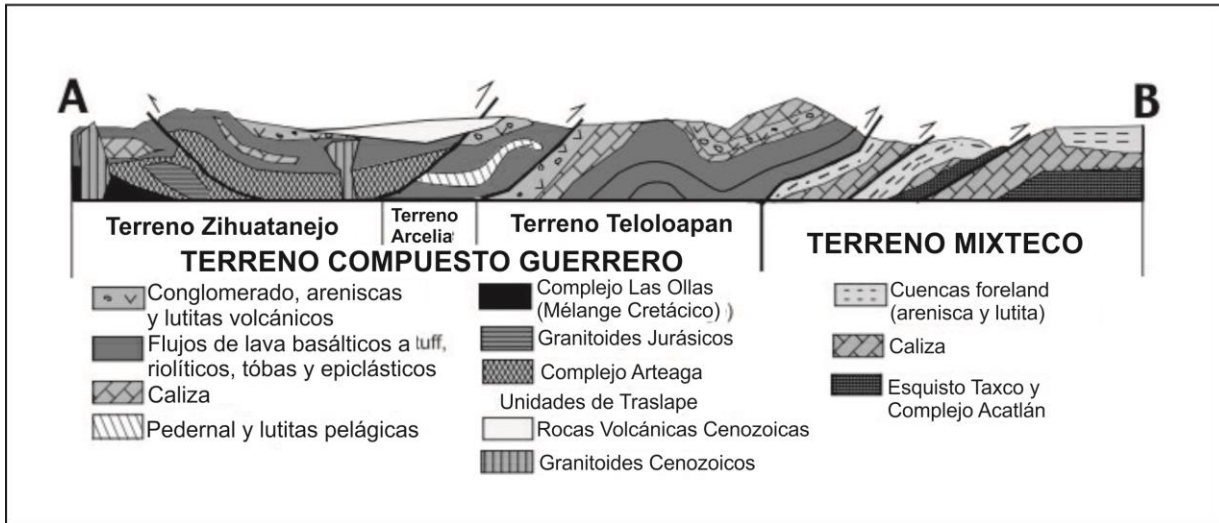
A

B

Terreno Zihuatanejo

Terreno Arcelia

Terreno Teloloapan

TERRENO MIXTECO

TERRENO COMPUESTO GUERRERO

Conglomerado, areniscas y lutitas volcánicos

Flujos de lava basálticos a tuff, riolíticos, tóbas y epiclásticos

Caliza

Pedernal y lutitas pelágicas

Complejo Las Ollas (Mélange Cretácico)

Granitoides Jurásicos

Complejo Arteaga

Unidades de Traslape

Rocas Volcánicas Cenozoicas

Granitoides Cenozoicos

Cuencas foreland (arenisca y lutita)

Caliza

Esquisto Taxco y Complejo Acatlán